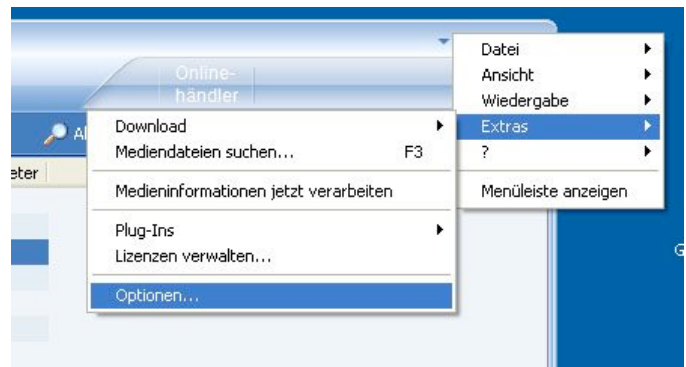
Online-händler

Al

eter

Download
Mediendateien suchen... F3
Medieninformationen jetzt verarbeiten
Plug-Ins
Lizenzen verwalten...
Optionen...

Datei
Ansicht
Wiedergabe
Extras
?
Menüleiste anzeigen

G